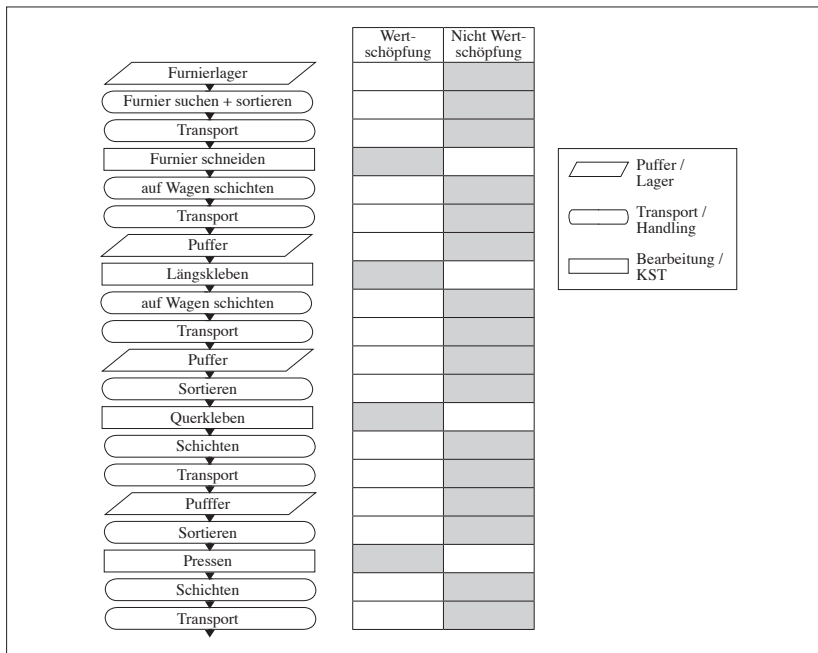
Wertschöpfung | Nicht Wertschöpfung

Furnierlager
Furnier suchen + sortieren
Transport
Furnier schneiden
auf Wagen schichten
Transport
Puffer
Längskleben
auf Wagen schichten
Transport
Puffer
Sortieren
Querkleben
Schichten
Transport
Pufffer
Sortieren
Pressen
Schichten
Transport

Puffer / Lager
Transport / Handling
Bearbeitung / KST